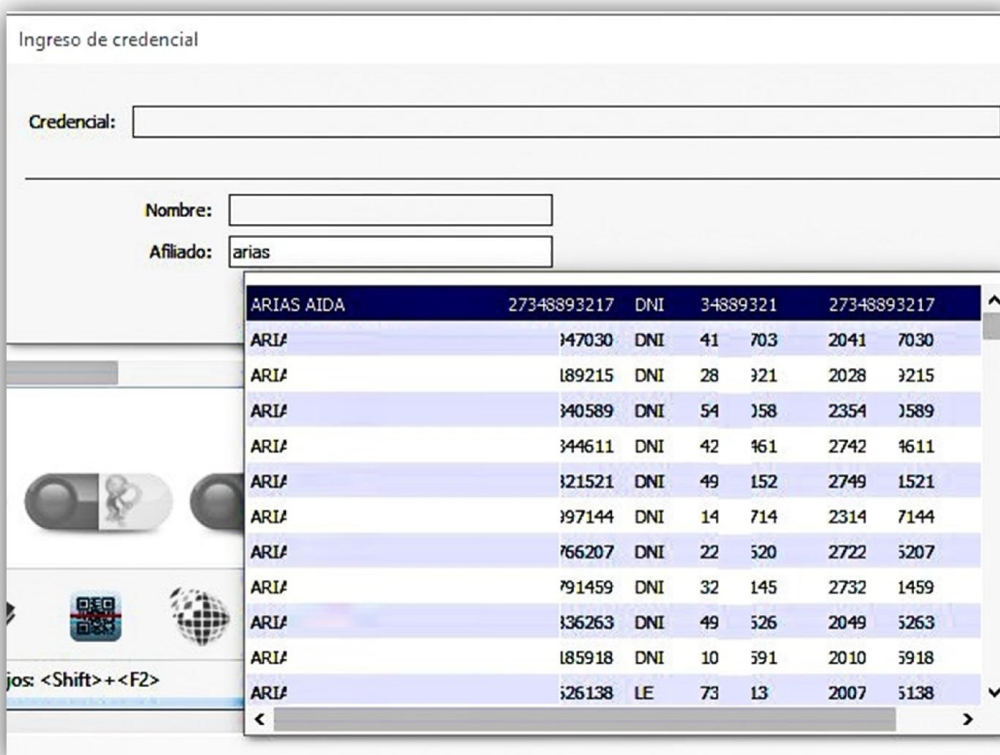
Ingreso de credencial

Credencial:

Nombre:

Afiliado: arias

| ARIAS AIDA | 27348893217 | DNI | 34889321 | 27348893217 |
|---|---|---|---|---|
| ARI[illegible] | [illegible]947030 | DNI | 41 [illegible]703 | 2041 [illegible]7030 |
| ARI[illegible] | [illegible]189215 | DNI | 28 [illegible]921 | 2028 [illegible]9215 |
| ARI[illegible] | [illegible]340589 | DNI | 54 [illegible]058 | 2354 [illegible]0589 |
| ARI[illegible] | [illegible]344611 | DNI | 42 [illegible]461 | 2742 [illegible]4611 |
| ARI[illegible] | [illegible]321521 | DNI | 49 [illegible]152 | 2749 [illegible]1521 |
| ARI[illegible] | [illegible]997144 | DNI | 14 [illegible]714 | 2314 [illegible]7144 |
| ARI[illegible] | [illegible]766207 | DNI | 22 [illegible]520 | 2722 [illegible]5207 |
| ARI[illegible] | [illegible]791459 | DNI | 32 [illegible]145 | 2732 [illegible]1459 |
| ARI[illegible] | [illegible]836263 | DNI | 49 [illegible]526 | 2049 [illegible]5263 |
| ARI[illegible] | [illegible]185918 | DNI | 10 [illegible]591 | 2010 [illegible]5918 |
| ARI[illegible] | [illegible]526138 | LE | 73 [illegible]13 | 2007 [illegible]5138 |

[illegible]jos: <Shift>+<F2>